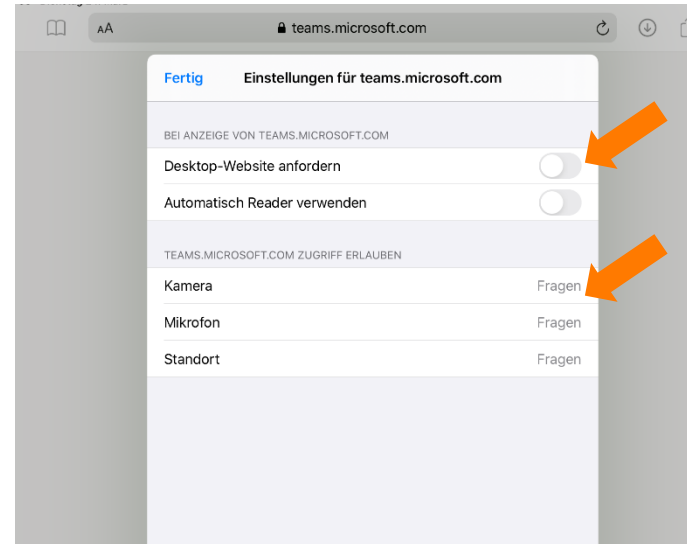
AA teams.microsoft.com

Fertig Einstellungen für teams.microsoft.com

BEI ANZEIGE VON TEAMS.MICROSOFT.COM

Desktop-Website anfordern

Automatisch Reader verwenden

TEAMS.MICROSOFT.COM ZUGRIFF ERLAUBEN

| | |
|---|---|
| Kamera | Fragen |
| Mikrofon | Fragen |
| Standort | Fragen |